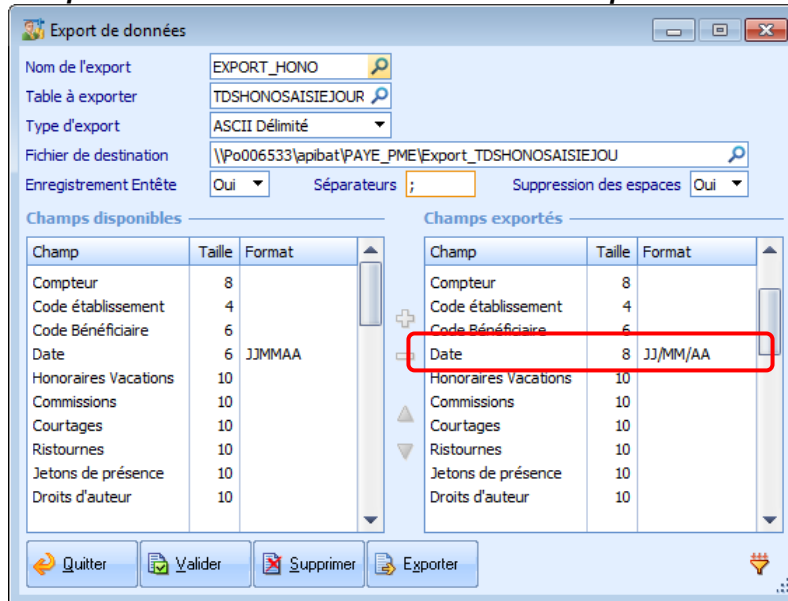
Export de données

Nom de l'export EXPORT_HONO
Table à exporter TDSHONOSAISIEJOUR
Type d'export ASCII Délimité
Fichier de destination \\Po006533\apibat\PAYE_PME\Export_TDSHONOSAISIEJOU
Enregistrement Entête Oui Séparateurs ; Suppression des espaces Oui

Champs disponibles

| Champ | Taille | Format |
|---|---|---|
| Compteur | 8 | |
| Code établissement | 4 | |
| Code Bénéficiaire | 6 | |
| Date | 6 | JJMMAA |
| Honoraires Vacations | 10 | |
| Commissions | 10 | |
| Courtages | 10 | |
| Ristournes | 10 | |
| Jetons de présence | 10 | |
| Droits d'auteur | 10 | |

Champs exportés

| Champ | Taille | Format |
|---|---|---|
| Compteur | 8 | |
| Code établissement | 4 | |
| Code Bénéficiaire | 6 | |
| Date | 8 | JJ/MM/AA |
| Honoraires Vacations | 10 | |
| Commissions | 10 | |
| Courtages | 10 | |
| Ristournes | 10 | |
| Jetons de présence | 10 | |
| Droits d'auteur | 10 | |

Quitter Valider Supprimer Exporter